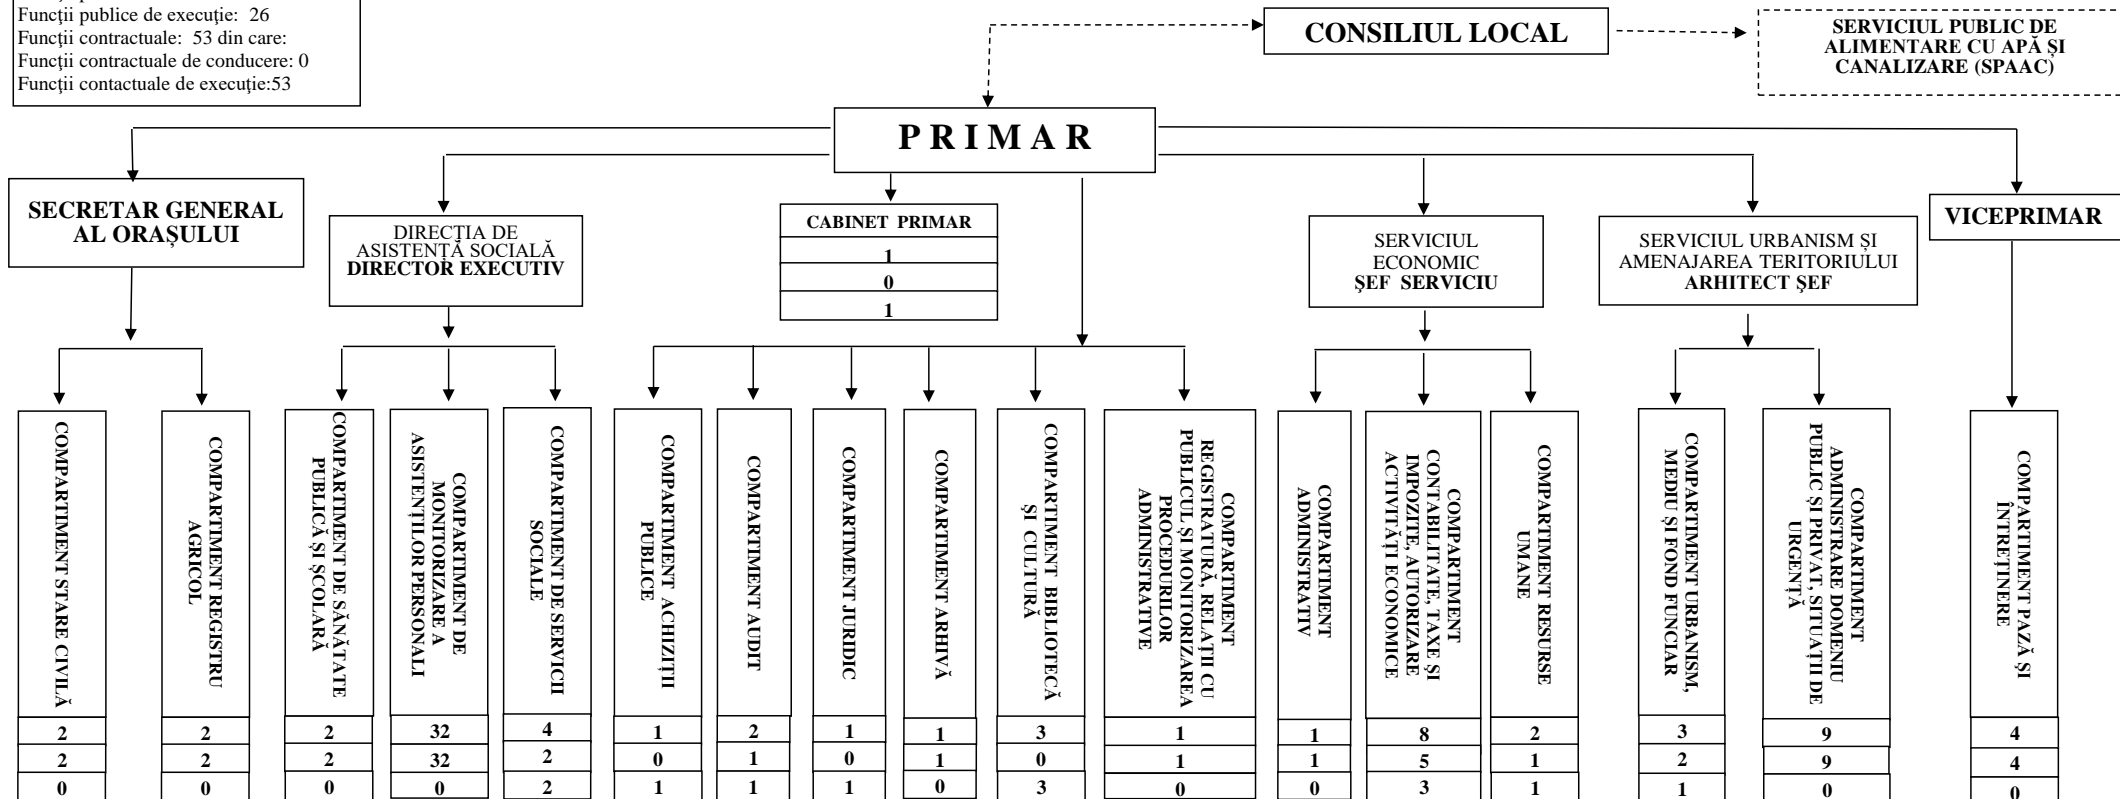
Funcţii publice de execuţie: 26
Funcţii contractuale: 53 din care:
Funcţii contractuale de conducere: 0
Funcţii contactuale de execuţie:53

CONSILIUL LOCAL

SERVICIUL PUBLIC DE ALIMENTARE CU APĂ ŞI CANALIZARE (SPAAC)

P R I M A R

SECRETAR GENERAL AL ORAŞULUI

DIRECŢIA DE ASISTENŢĂ SOCIALĂ DIRECTOR EXECUTIV

CABINET PRIMAR
1
0
1

SERVICIUL ECONOMIC ŞEF SERVICIU

SERVICIUL URBANISM ŞI AMENAJAREA TERITORIULUI ARHITECT ŞEF

VICEPRIMAR

COMPARTIMENT STARE CIVILĂ
2
2
0

COMPARTIMENT REGISTRU AGRICOL
2
2
0

COMPARTIMENT DE SĂNĂTATE PUBLICĂ ŞI ŞCOLARĂ
2
2
0

COMPARTIMENT DE MONITORIZARE A ASISTENŢILOR PERSONALI
32
32
0

COMPARTIMENT DE SERVICII SOCIALE
4
2
2

COMPARTIMENT ACHIZIŢII PUBLICE
1
0
1

COMPARTIMENT AUDIT
2
1
1

COMPARTIMENT JURIDIC
1
0
1

COMPARTIMENT ARHIVĂ
1
1
0

COMPARTIMENT BIBLIOTECĂ ŞI CULTURĂ
3
0
3

COMPARTIMENT REGISTRATURĂ, RELAŢII CU PUBLICUL ŞI MONITORIZAREA PROCEDURILOR ADMINISTRATIVE
1
1
0

COMPARTIMENT ADMINISTRATIV
1
1
0

COMPARTIMENT CONTABILITATE, TAXE ŞI IMPOZITE, AUTORIZARE ACTIVITĂŢI ECONOMICE
8
5
3

COMPARTIMENT RESURSE UMANE
2
1
1

COMPARTIMENT URBANISM, MEDIU ŞI FOND FUNCIAR
3
2
1

COMPARTIMENT ADMINISTRARE DOMENIU PUBLIC ŞI PRIVAT, SITUAŢII DE URGENŢĂ
9
9
0

COMPARTIMENT PAZĂ ŞI ÎNTREŢINERE
4
4
0